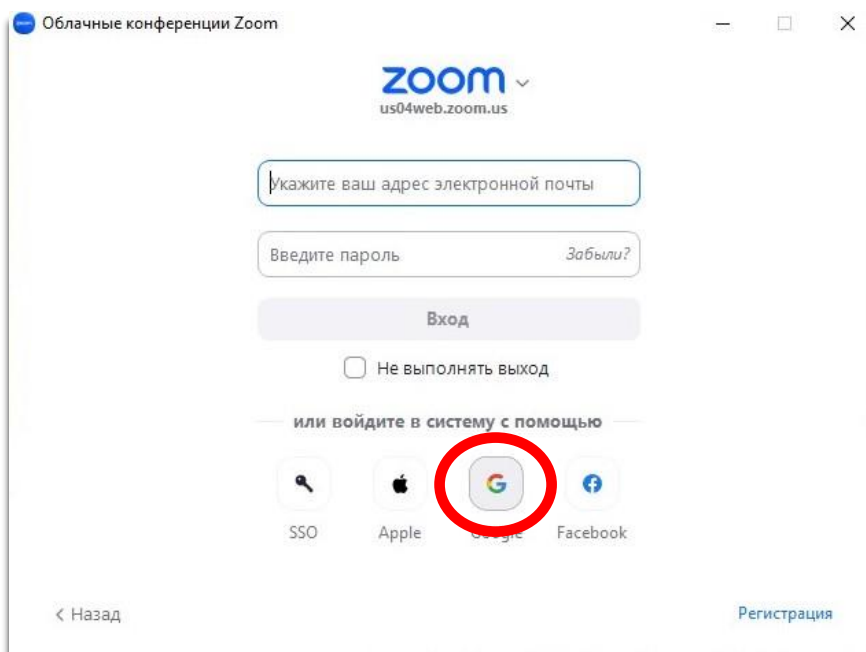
Облачные конференции Zoom

zoom
us04web.zoom.us

Укажите ваш адрес электронной почты

Введите пароль
Забыли?

Вход

Не выполнять выход

или войдите в систему с помощью

SSO
Apple
G
Google
Facebook

< Назад
Регистрация